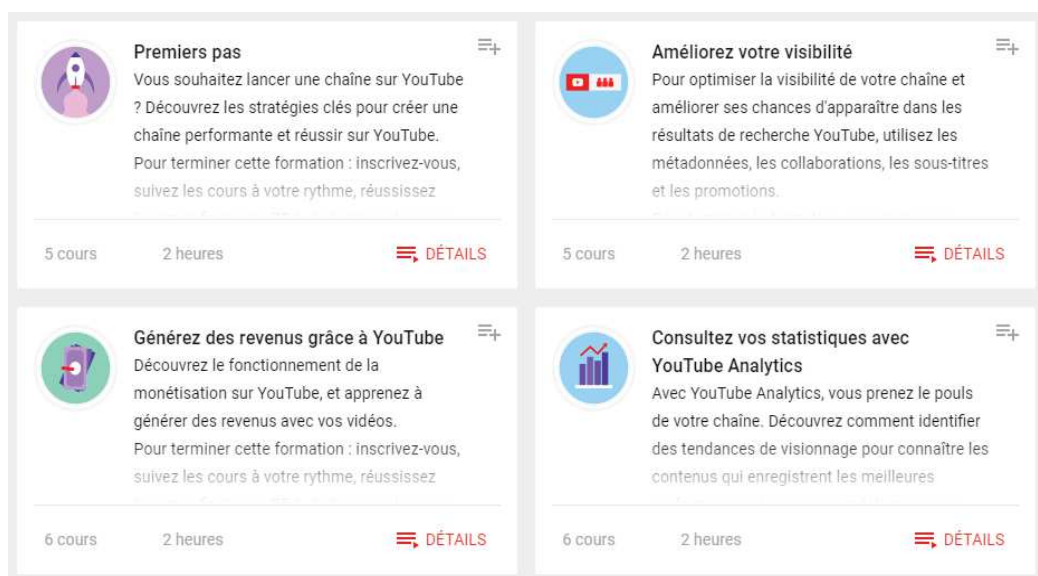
Premiers pas
Vous souhaitez lancer une chaîne sur YouTube ? Découvrez les stratégies clés pour créer une chaîne performante et réussir sur YouTube. Pour terminer cette formation : inscrivez-vous, suivez les cours à votre rythme, réussissez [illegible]

5 cours 2 heures DÉTAILS

Améliorez votre visibilité
Pour optimiser la visibilité de votre chaîne et améliorer ses chances d'apparaître dans les résultats de recherche YouTube, utilisez les métadonnées, les collaborations, les sous-titres et les promotions.

5 cours 2 heures DÉTAILS

Générez des revenus grâce à YouTube
Découvrez le fonctionnement de la monétisation sur YouTube, et apprenez à générer des revenus avec vos vidéos. Pour terminer cette formation : inscrivez-vous, suivez les cours à votre rythme, réussissez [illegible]

6 cours 2 heures DÉTAILS

Consultez vos statistiques avec YouTube Analytics
Avec YouTube Analytics, vous prenez le pouls de votre chaîne. Découvrez comment identifier des tendances de visionnage pour connaître les contenus qui enregistrent les meilleures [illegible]

6 cours 2 heures DÉTAILS